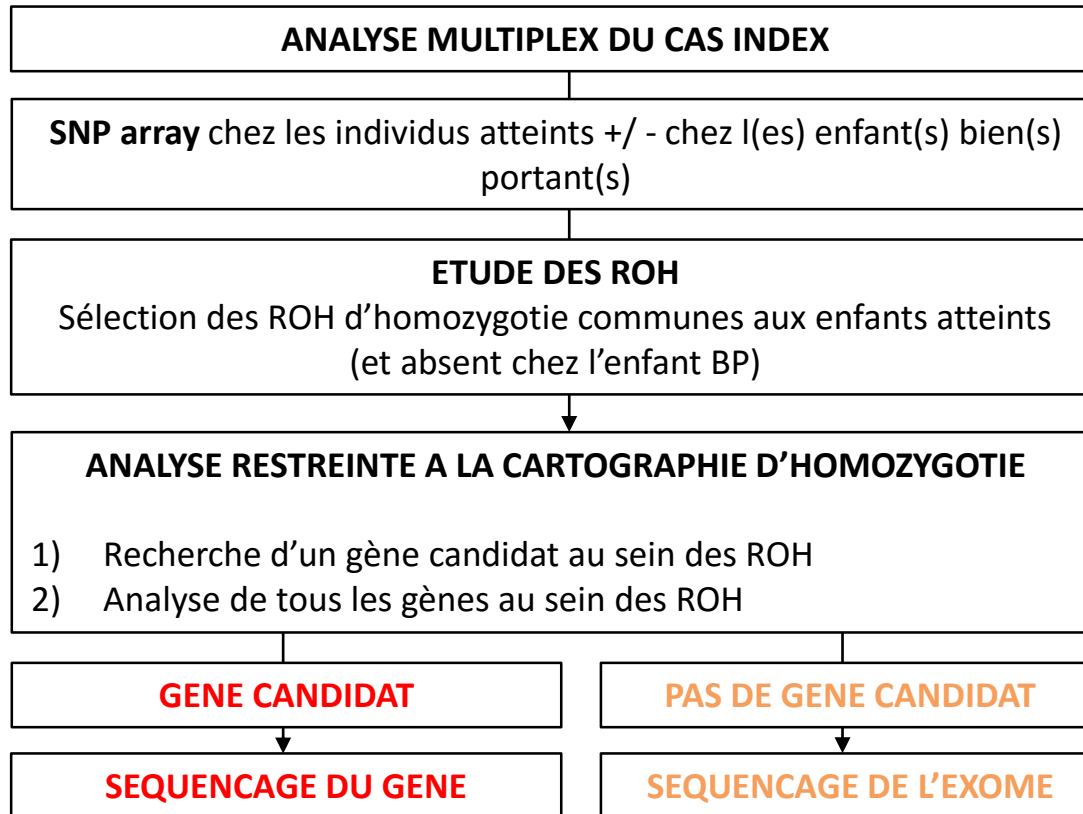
ANALYSE MULTIPLEX DU CAS INDEX

SNP array chez les individus atteints +/ - chez l(es) enfant(s) bien(s) portant(s)

ETUDE DES ROH

Sélection des ROH d’homozygotie communes aux enfants atteints (et absent chez l’enfant BP)

ANALYSE RESTREINTE A LA CARTOGRAPHIE D’HOMOZYGOTIE

1) Recherche d’un gène candidat au sein des ROH
2) Analyse de tous les gènes au sein des ROH

GENE CANDIDAT

PAS DE GENE CANDIDAT

SEQUENCAGE DU GENE

SEQUENCAGE DE L’EXOME